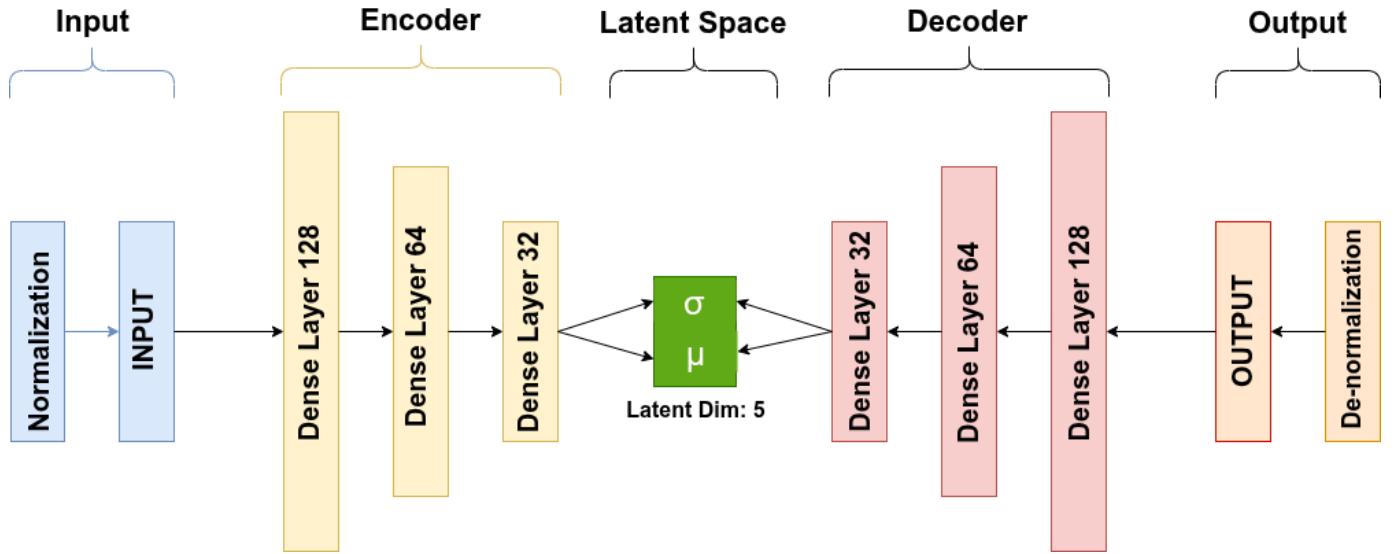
Input

Encoder

Latent Space

Decoder

Output

Normalization

INPUT

Dense Layer 128

Dense Layer 64

Dense Layer 32

σ

μ

Latent Dim: 5

Dense Layer 32

Dense Layer 64

Dense Layer 128

OUTPUT

De-normalization